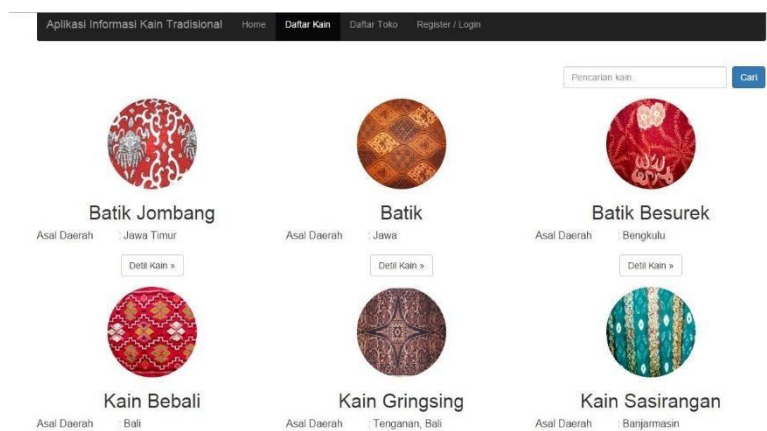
Aplikasi Informasi Kain Tradisional Home Daftar Kain Daftar Toko Register / Login

Pencarian kain... Cari

Batik Jombang
Asal Daerah : Jawa Timur
Detil Kain »

Batik
Asal Daerah : Jawa
Detil Kain »

Batik Besurek
Asal Daerah : Bengkulu
Detil Kain »

Kain Bebali
Asal Daerah : Bali

Kain Gringsing
Asal Daerah : Tenganan, Bali

Kain Sasirangan
Asal Daerah : Banjarmasin